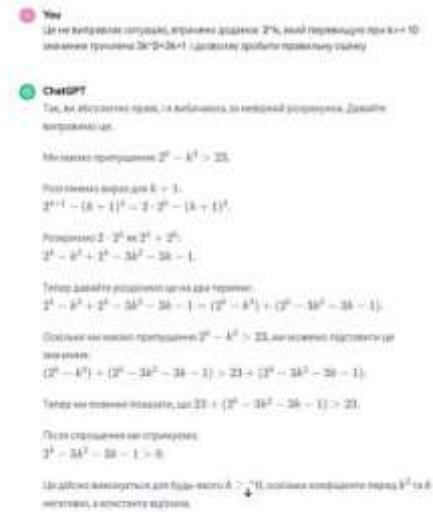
You
Це не виправляє ситуацію, втрачено доданок 3^k, який перевищує при k>=10 значення тричлена 3k^2+3k+1. І дозволяє зробити правильну оцінку

ChatGPT
Так, ви абсолютно праві, і я вибачаюсь за неправильні розрахунки. Давайте виправимо це.

Ми маємо припущення $2^k - k^3 > 23$.

Розглянемо вираз для $k+1$:
$2^{k+1} - (k+1)^3 = 2 \cdot 2^k - (k+1)^3$.

Розкриємо $2 \cdot 2^k$ як $2^k + 2^k$:
$2^k - k^3 + 2^k - 3k^2 - 3k - 1$.

Тепер давайте розділимо це на два терміни:
$2^k - k^3 + 2^k - 3k^2 - 3k - 1 = (2^k - k^3) + (2^k - 3k^2 - 3k - 1)$.

Оскільки ми маємо припущення $2^k - k^3 > 23$, ми можемо підставити це значення:
$(2^k - k^3) + (2^k - 3k^2 - 3k - 1) > 23 + (2^k - 3k^2 - 3k - 1)$.

Тепер ми повинні показати, що $23 + (2^k - 3k^2 - 3k - 1) > 23$.

Після спрощення ми отримуємо:
$2^k - 3k^2 - 3k - 1 > 0$.

Це дійсно виконується для будь-якого $k >$ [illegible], оскільки коефіцієнти перед $k^2$ та $k$ негативні, а константа від'ємна.